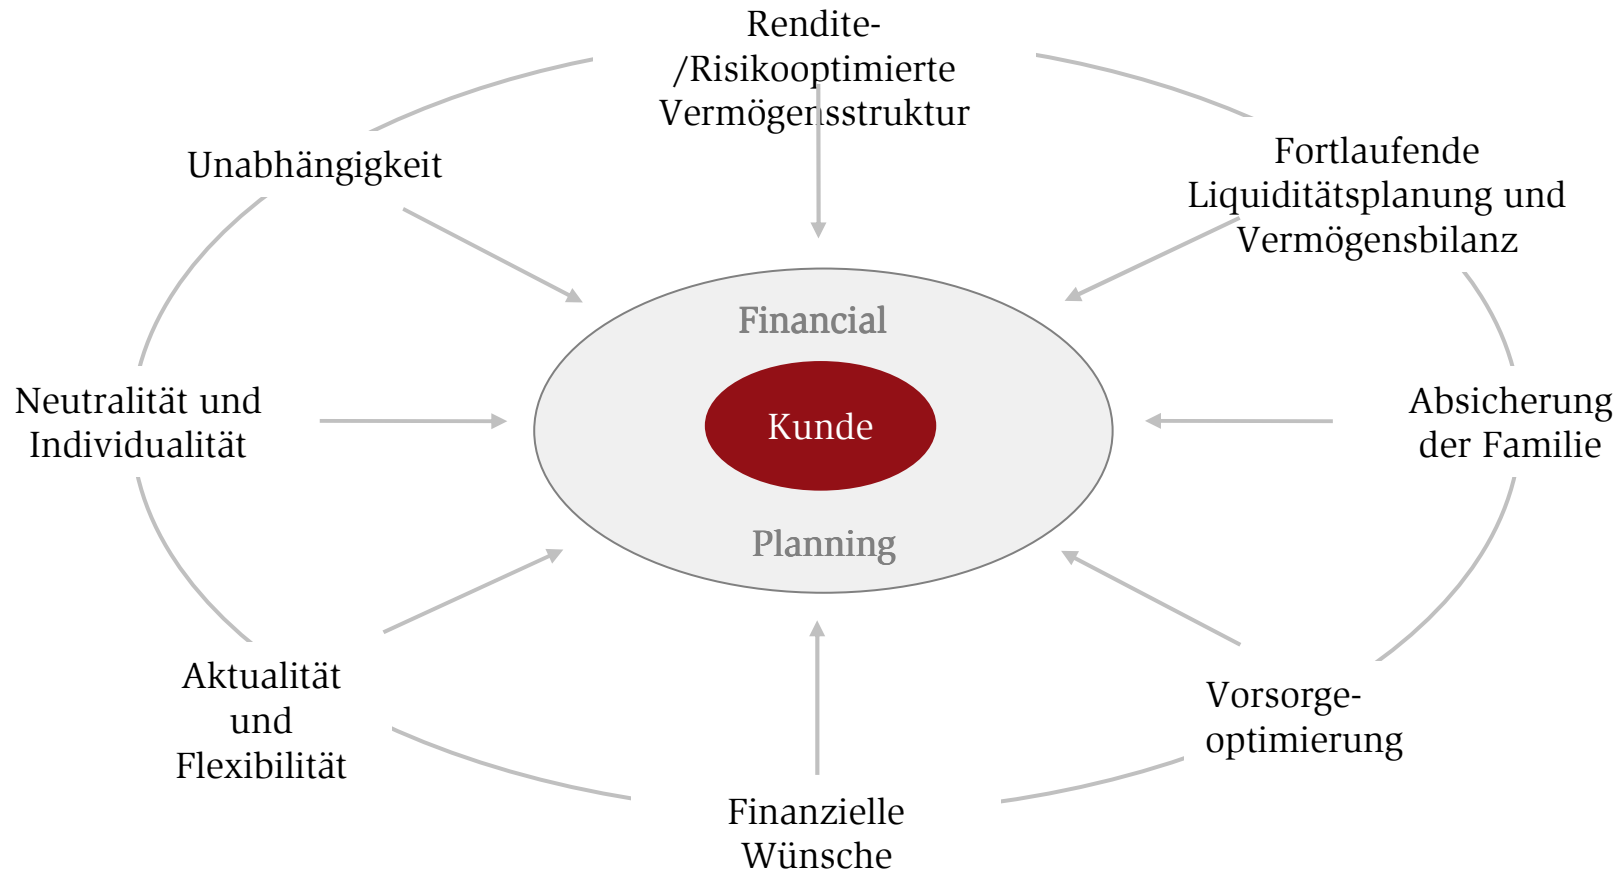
Rendite-/Risikooptimierte Vermögensstruktur

Unabhängigkeit

Fortlaufende Liquiditätsplanung und Vermögensbilanz

Financial

Kunde

Planning

Neutralität und Individualität

Absicherung der Familie

Aktualität und Flexibilität

Vorsorge-optimierung

Finanzielle Wünsche